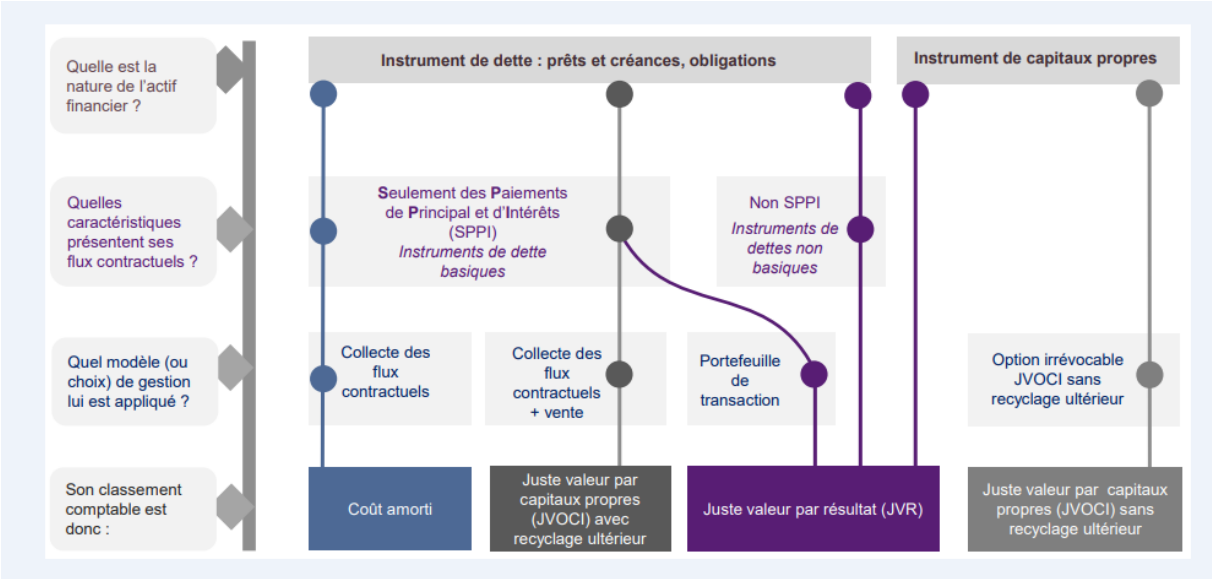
Quelle est la nature de l'actif financier ?

Quelles caractéristiques présentent ses flux contractuels ?

Quel modèle (ou choix) de gestion lui est appliqué ?

Son classement comptable est donc :

Instrument de dette : prêts et créances, obligations

Instrument de capitaux propres

Seulement des Paiements de Principal et d'Intérêts (SPPI)
Instruments de dette basiques

Non SPPI
Instruments de dettes non basiques

Collecte des flux contractuels

Collecte des flux contractuels + vente

Portefeuille de transaction

Option irrévocable JVOCI sans recyclage ultérieur

Coût amorti

Juste valeur par capitaux propres (JVOCI) avec recyclage ultérieur

Juste valeur par résultat (JVR)

Juste valeur par capitaux propres (JVOCI) sans recyclage ultérieur